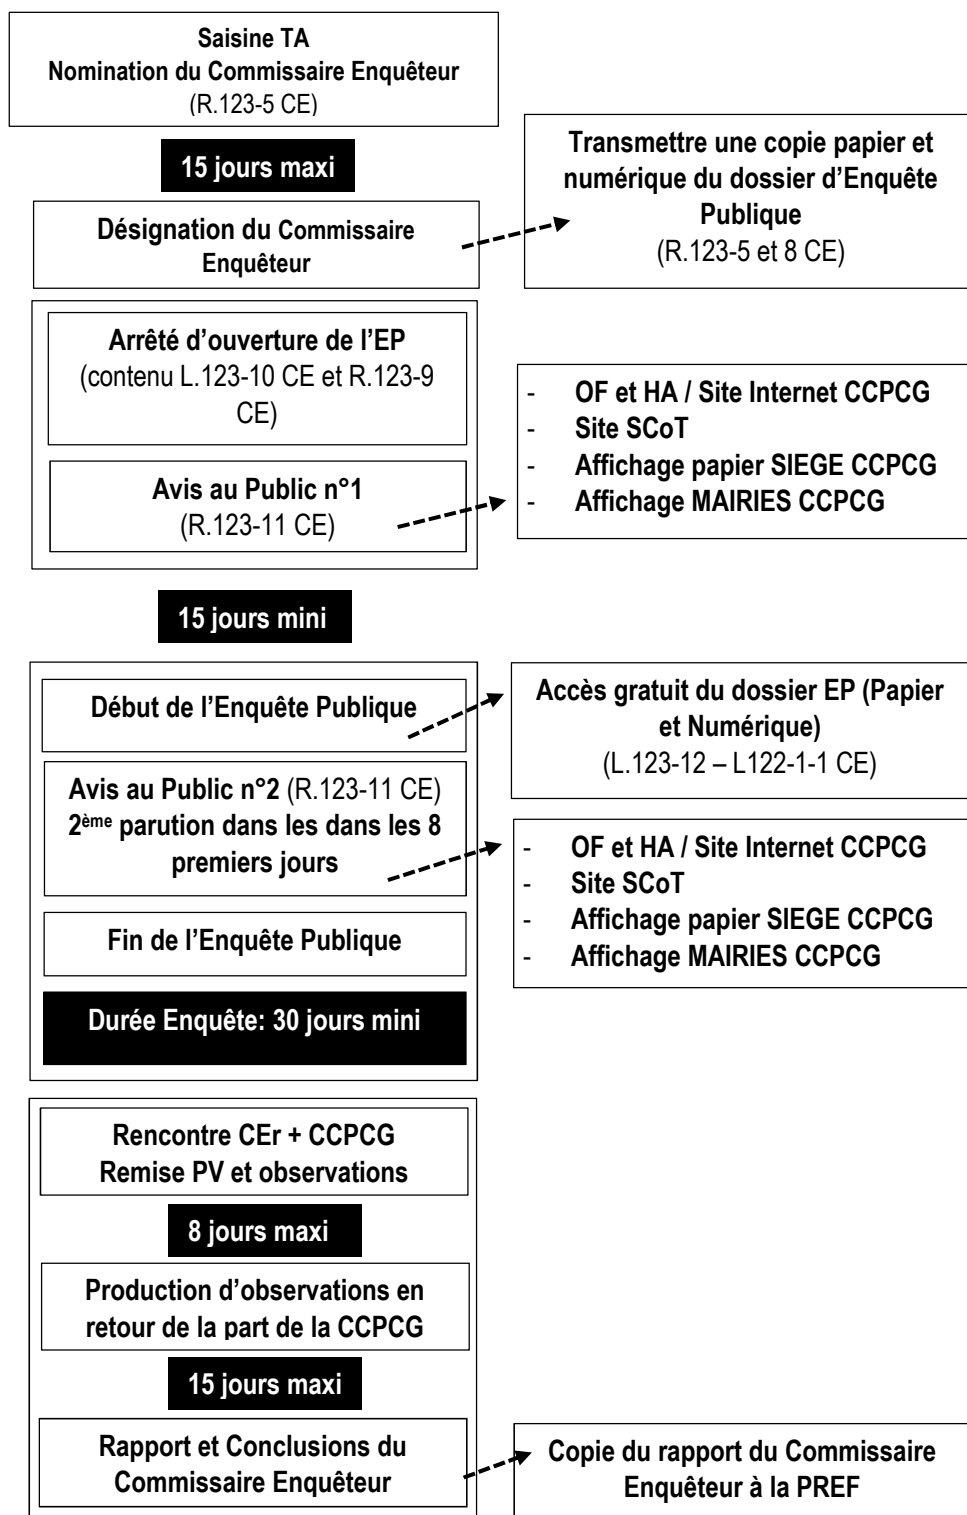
Saisine TA
Nomination du Commissaire Enquêteur
(R.123-5 CE)

15 jours maxi

Désignation du Commissaire Enquêteur

Transmettre une copie papier et numérique du dossier d'Enquête Publique
(R.123-5 et 8 CE)

Arrêté d'ouverture de l'EP
(contenu L.123-10 CE et R.123-9 CE)

Avis au Public n°1
(R.123-11 CE)

- OF et HA / Site Internet CCPCG
- Site SCoT
- Affichage papier SIEGE CCPCG
- Affichage MAIRIES CCPCG

15 jours mini

Début de l'Enquête Publique

Accès gratuit du dossier EP (Papier et Numérique)
(L.123-12 – L122-1-1 CE)

Avis au Public n°2 (R.123-11 CE)
2ème parution dans les dans les 8 premiers jours

- OF et HA / Site Internet CCPCG
- Site SCoT
- Affichage papier SIEGE CCPCG
- Affichage MAIRIES CCPCG

Fin de l'Enquête Publique

Durée Enquête: 30 jours mini

Rencontre CEr + CCPCG
Remise PV et observations

8 jours maxi

Production d'observations en retour de la part de la CCPCG

15 jours maxi

Rapport et Conclusions du Commissaire Enquêteur

Copie du rapport du Commissaire Enquêteur à la PREF